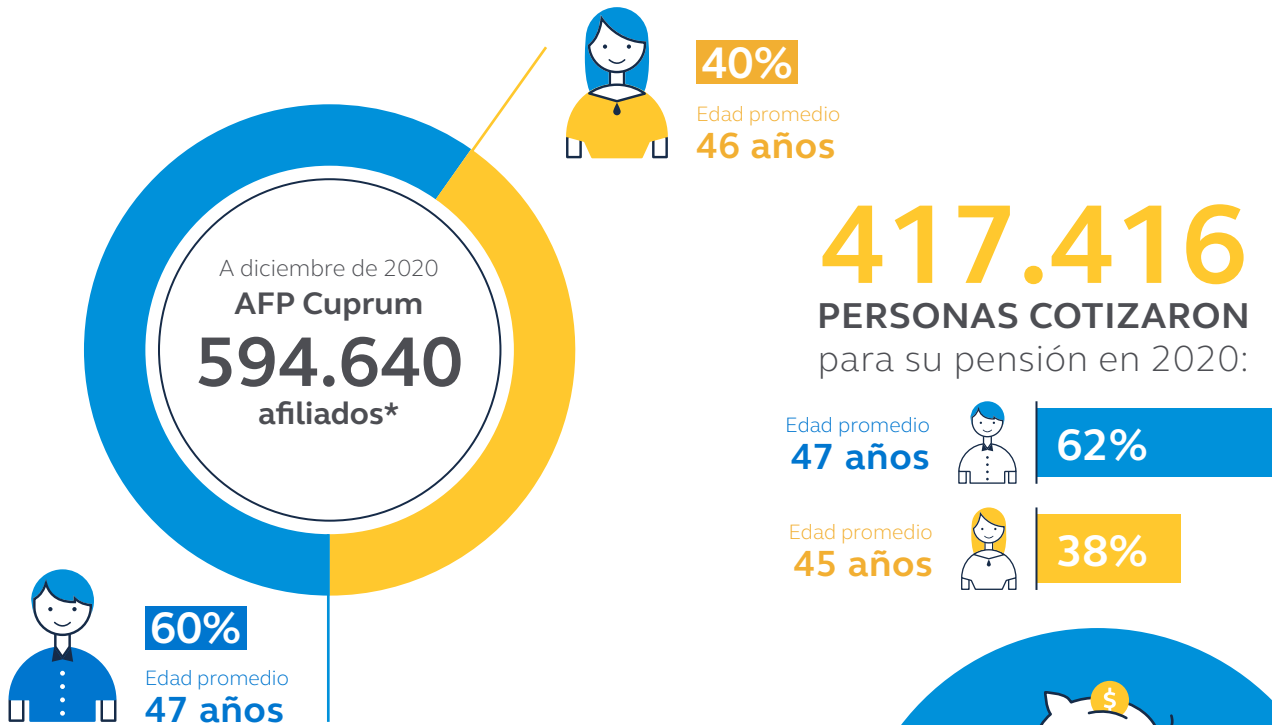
40%
Edad promedio
46 años

A diciembre de 2020
AFP Cuprum
594.640
afiliados*

417.416
PERSONAS COTIZARON
para su pensión en 2020:

Edad promedio
47 años
62%

Edad promedio
45 años
38%

60%
Edad promedio
47 años

$